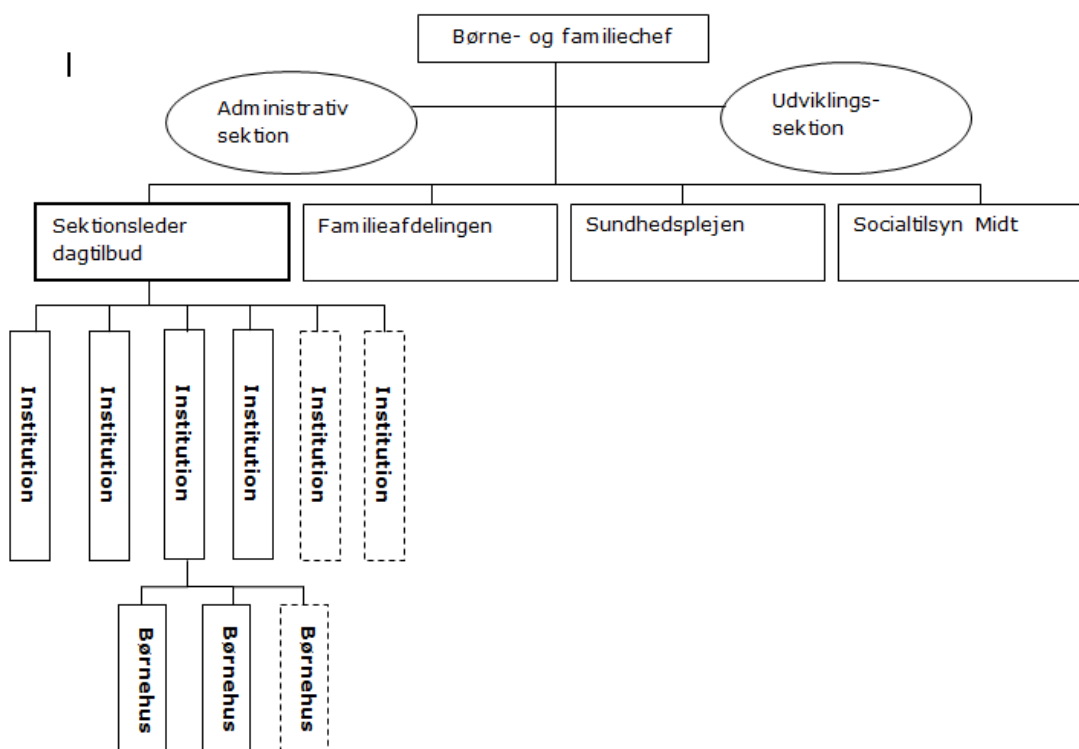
I

Børne- og familiechef

Administrativ sektion

Udviklingssektion

Sektionsleder dagtilbud

Familieafdelingen

Sundhedsplejen

Socialtilsyn Midt

Institution

Institution

Institution

Institution

Institution

Institution

Børnehus

Børnehus

Børnehus